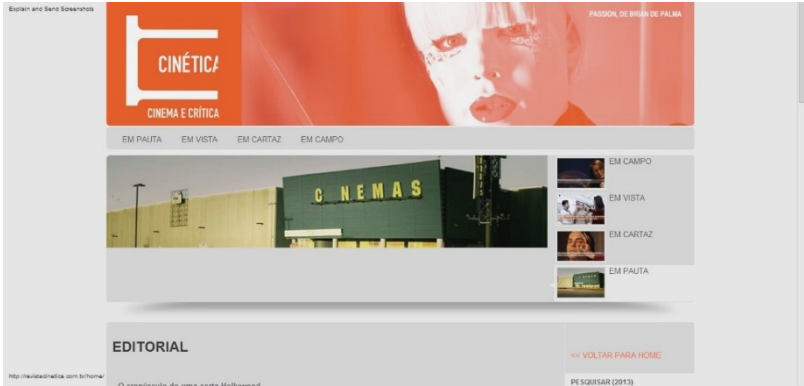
Explain and Send Screenshots

CINÉTICA
CINEMA E CRÍTICA

PASSION, DE BRIAN DE PALMA

EM PAUTA EM VISTA EM CARTAZ EM CAMPO

CINEMAS

EM CAMPO
EM VISTA
EM CARTAZ
EM PAUTA

EDITORIAL

<< VOLTAR PARA HOME

PESQUISAR (2013)

O crepúsculo de uma certa Hollywood

http://revistacinetica.com.br/home/